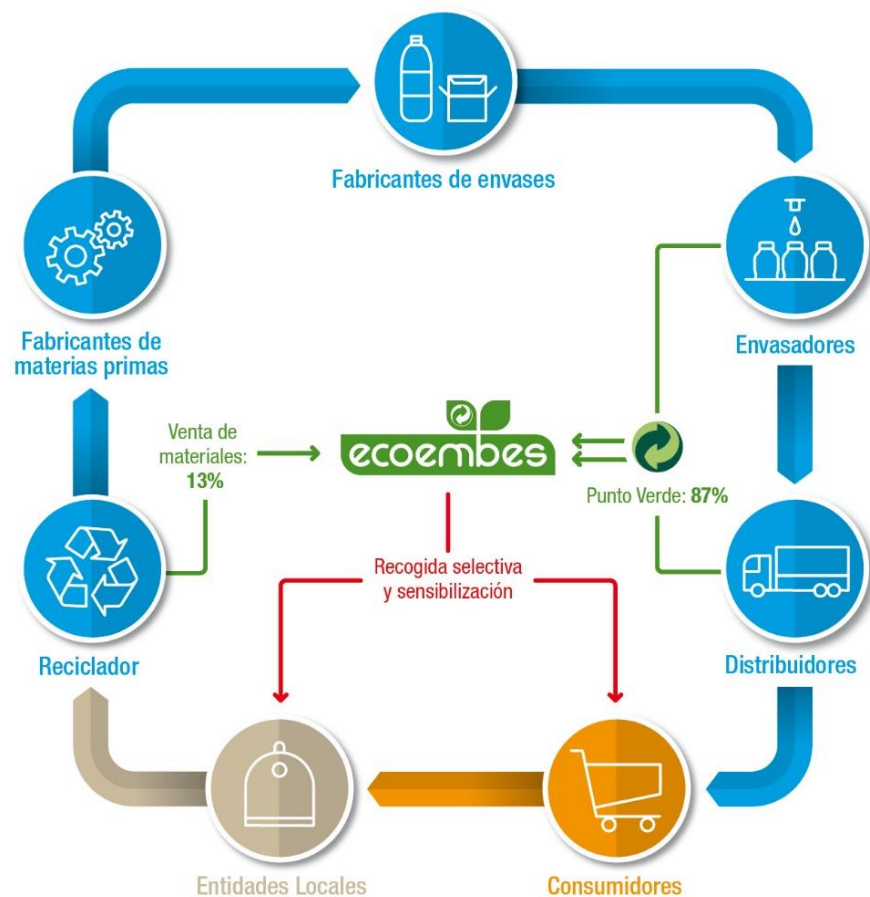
Fabricantes de envases

Fabricantes de materias primas

Envasadores

Venta de materiales: 13%

ecoembes

Punto Verde: 87%

Recogida selectiva y sensibilización

Reciclador

Distribuidores

Entidades Locales

Consumidores